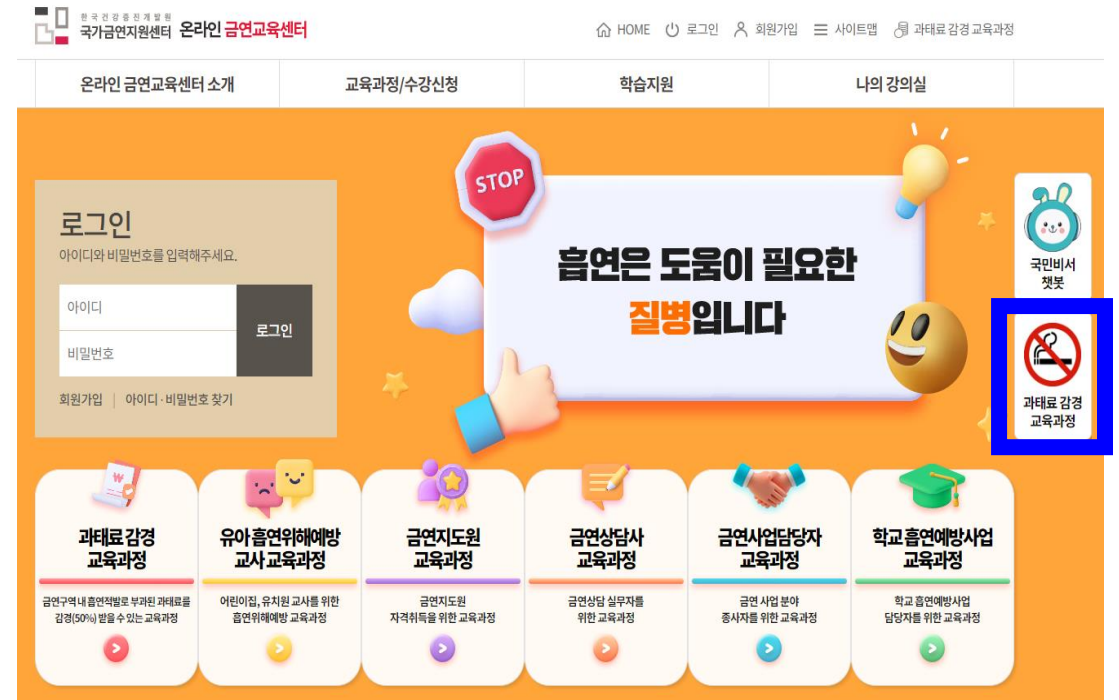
한국건강증진개발원
국가금연지원센터 온라인 금연교육센터

HOME 로그인 회원가입 사이트맵 과태료 감경 교육과정

온라인 금연교육센터 소개
교육과정/수강신청
학습지원
나의 강의실

로그인
아이디와 비밀번호를 입력해주세요.
아이디
비밀번호
로그인
회원가입 | 아이디·비밀번호 찾기

STOP

흡연은 도움이 필요한 질병입니다

국민비서 챗봇

과태료 감경 교육과정

과태료 감경 교육과정
금연구역 내 흡연적발로 부과된 과태료를 감경(50%) 받을 수 있는 교육과정

유아 흡연위해예방 교사 교육과정
어린이집, 유치원 교사를 위한 흡연위해예방 교육과정

금연지도원 교육과정
금연지도원 자격취득을 위한 교육과정

금연상담사 교육과정
금연상담 실무자를 위한 교육과정

금연사업담당자 교육과정
금연 사업 분야 종사자를 위한 교육과정

학교흡연예방사업 교육과정
학교흡연예방사업 담당자를 위한 교육과정